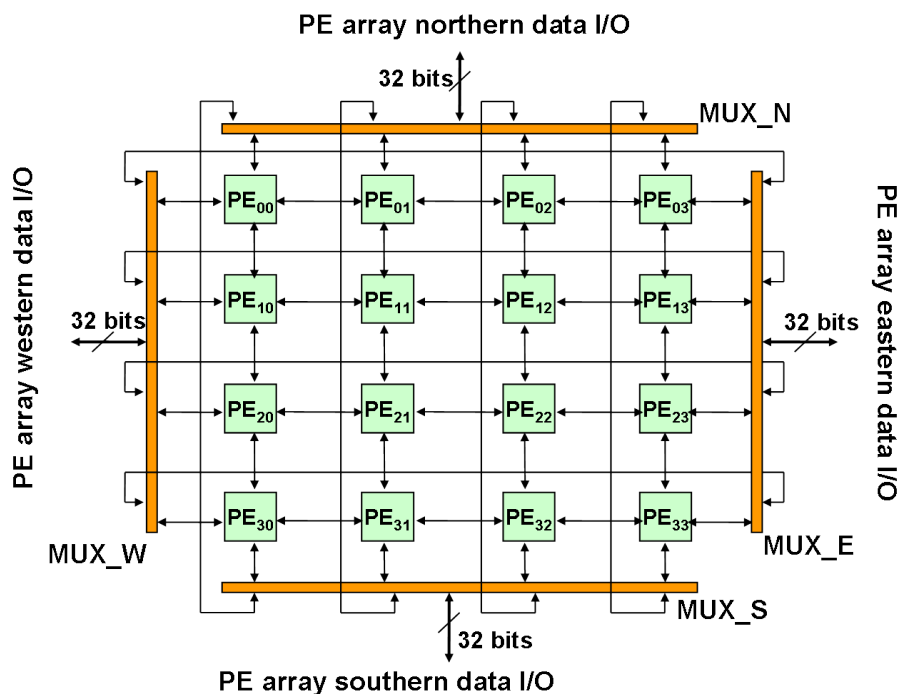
PE array northern data I/O

32 bits

MUX_N

PE array western data I/O

32 bits

$PE_{00}$ $PE_{01}$ $PE_{02}$ $PE_{03}$

$PE_{10}$ $PE_{11}$ $PE_{12}$ $PE_{13}$

$PE_{20}$ $PE_{21}$ $PE_{22}$ $PE_{23}$

$PE_{30}$ $PE_{31}$ $PE_{32}$ $PE_{33}$

PE array eastern data I/O

32 bits

MUX_W

MUX_E

MUX_S

32 bits

PE array southern data I/O